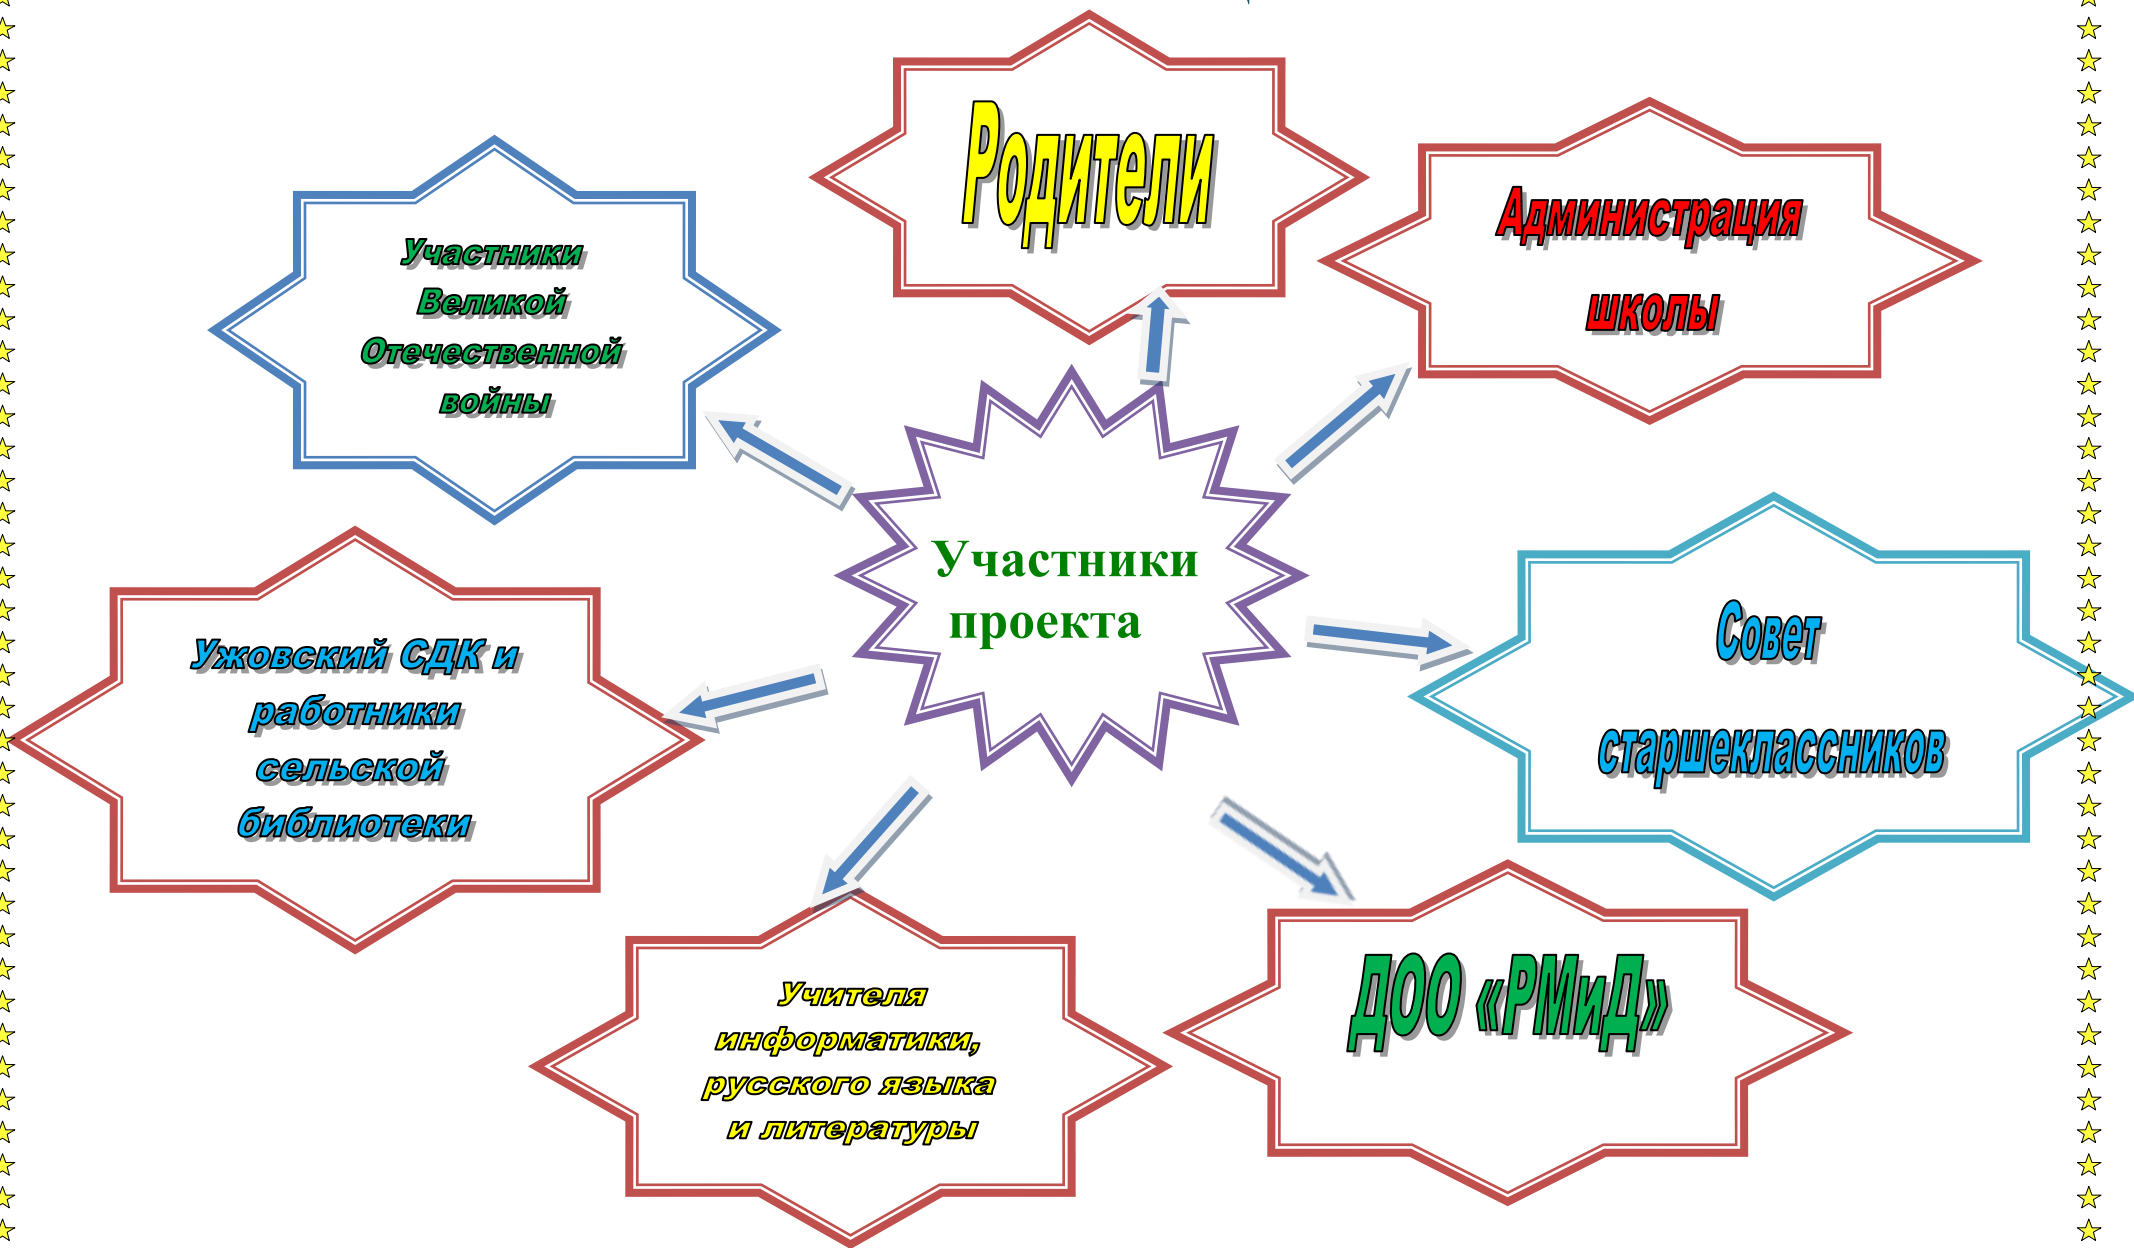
Родители

Администрация школы

Участники Великой Отечественной войны

Участники проекта

Совет старшеклассников

Ужовский СДК и работники сельской библиотеки

Учителя информатики, русского языка и литературы

ДОО «РМиД»